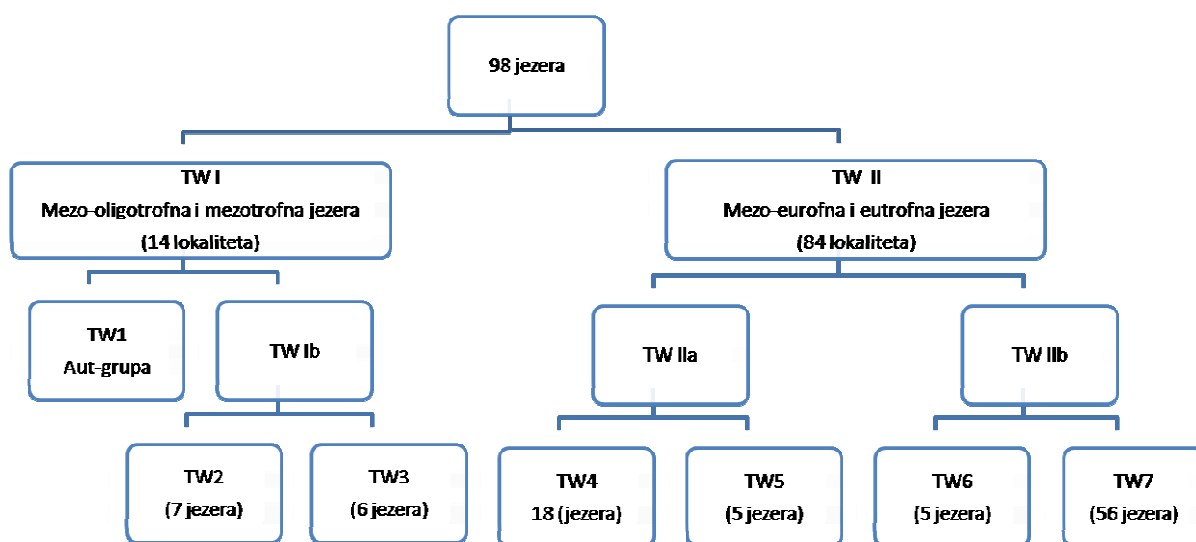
98 jezera

TW I
Mezo-oligotrofna i mezotrofna jezera
(14 lokaliteta)

TW II
Mezo-eurofna i eutrofna jezera
(84 lokaliteta)

TW1
Aut-grupa

TW Ib

TW IIa

TW IIb

TW2
(7 jezera)

TW3
(6 jezera)

TW4
18 (jezera)

TW5
(5 jezera)

TW6
(5 jezera)

TW7
(56 jezera)